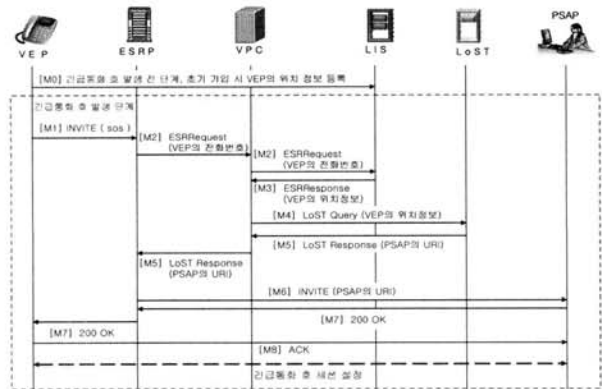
VEP
ESRP
VPC
LIS
LoST
PSAP

[M0] 긴급통화 호 발생 전 단계, 초기 가입 시 VEP의 위치 정보 등록

긴급통화 호 발생 단계

[M1] INVITE ( sos )

[M2] ESRRequest (VEP의 전화번호)

[M2] ESRRequest (VEP의 전화번호)

[M3] ESRResponse (VEP의 위치정보)

[M4] LoST Query (VEP의 위치정보)

[M5] LoST Response (PSAP의 URI)

[M5] LoST Response (PSAP의 URI)

[M6] INVITE (PSAP의 URI)

[M7] 200 OK

[M7] 200 OK

[M8] ACK

긴급통화 호 세션 설정